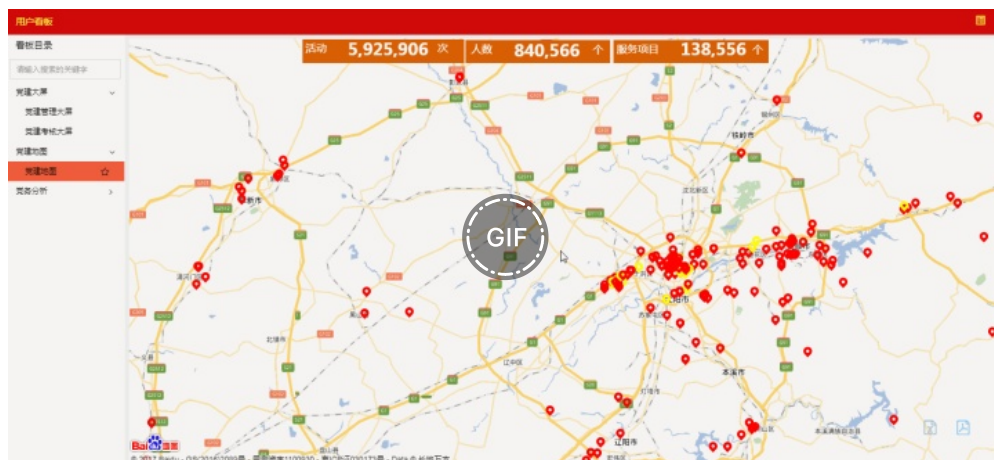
用户看板

看板目录

请输入搜索的关键字

党建大屏

党建管理大屏

党建考核大屏

党建地图

党建地图

党务分析

活动 5,925,906 次

人数 840,566 个

服务项目 138,556 个

GIF

铁岭市

沈阳市

本溪市

辽阳市

Baidu 地图

© 2017 Baidu - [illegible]